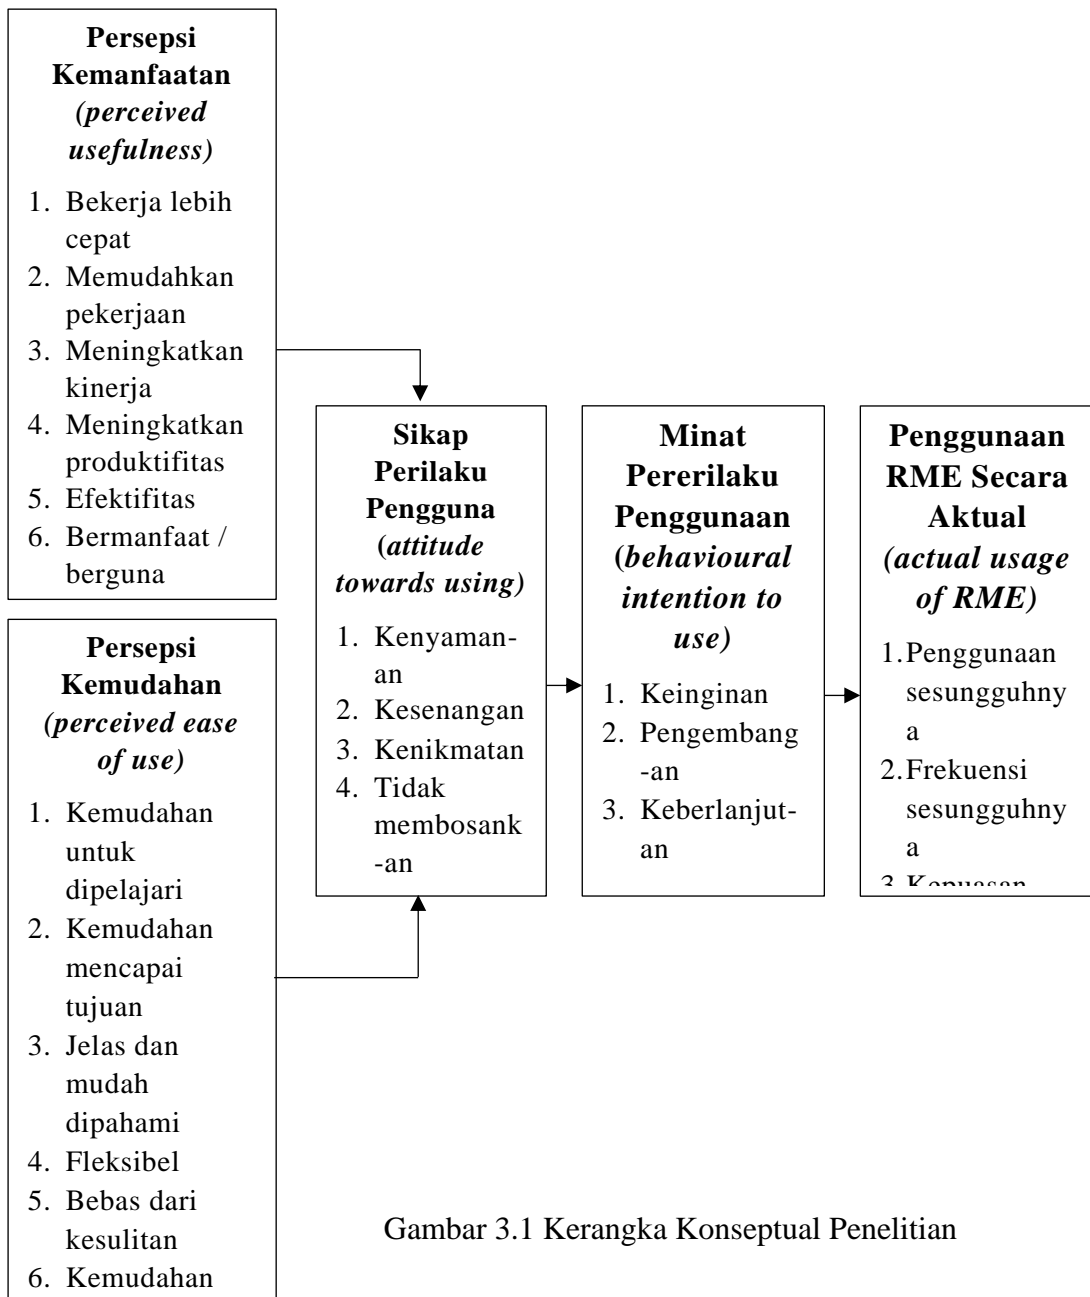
**Persepsi Kemanfaatan *(perceived usefulness)***

1. Bekerja lebih cepat
2. Memudahkan pekerjaan
3. Meningkatkan kinerja
4. Meningkatkan produktifitas
5. Efektifitas
6. Bermanfaat / berguna

**Persepsi Kemudahan *(perceived ease of use)***

1. Kemudahan untuk dipelajari
2. Kemudahan mencapai tujuan
3. Jelas dan mudah dipahami
4. Fleksibel
5. Bebas dari kesulitan
6. Kemudahan

**Sikap Perilaku Pengguna (*attitude towards using)***

1. Kenyaman-an
2. Kesenangan
3. Kenikmatan
4. Tidak membosank-an

**Minat Pererilaku Penggunaan (*behavioural intention to use)***

1. Keinginan
2. Pengembang-an
3. Keberlanjut-an

**Penggunaan RME Secara Aktual *(actual usage of RME)***

1. Penggunaan sesungguhny a
2. Frekuensi sesungguhny a
3. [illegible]

Gambar 3.1 Kerangka Konseptual Penelitian